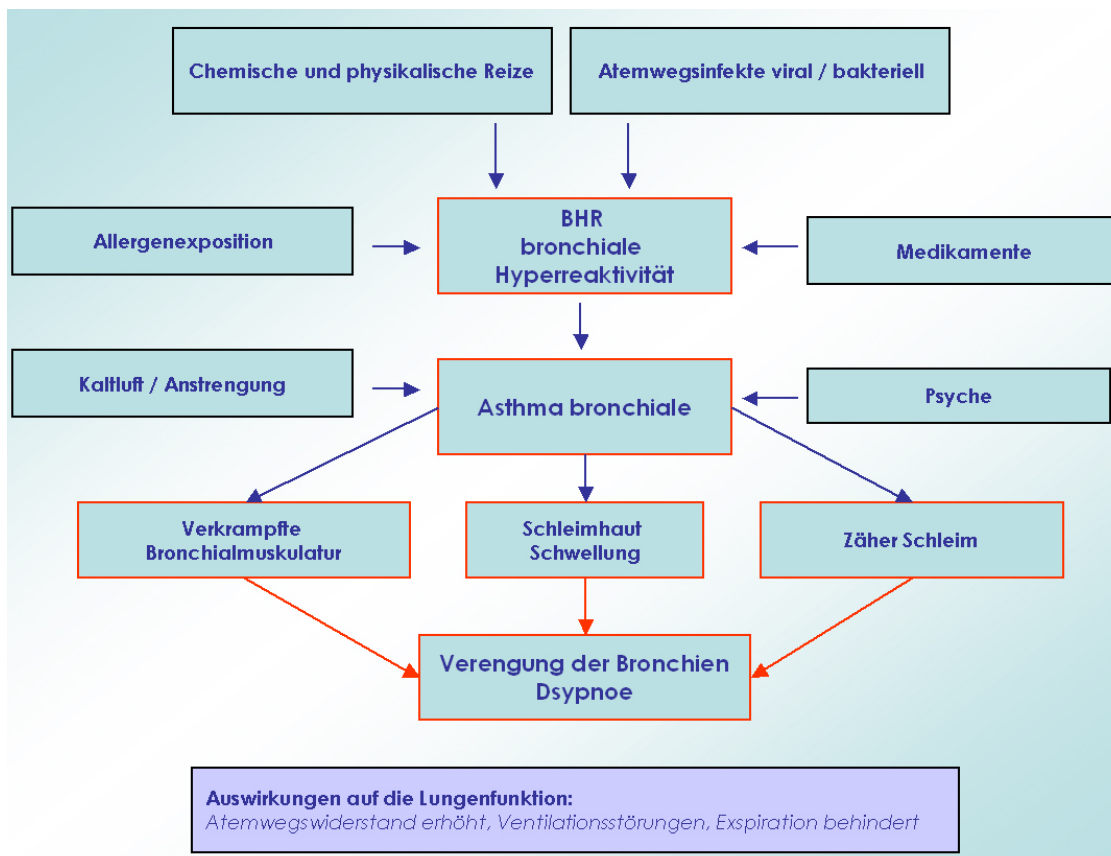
Chemische und physikalische Reize

Atemwegsinfekte viral / bakteriell

Allergenexposition

BHR
bronchiale
Hyperreaktivität

Medikamente

Kaltluft / Anstrengung

Asthma bronchiale

Psyche

Verkrampfte Bronchialmuskulatur

Schleimhaut Schwellung

Zäher Schleim

Verengung der Bronchien
Dsypnoe

Auswirkungen auf die Lungenfunktion:
Atemwegswiderstand erhöht, Ventilationsstörungen, Exspiration behindert